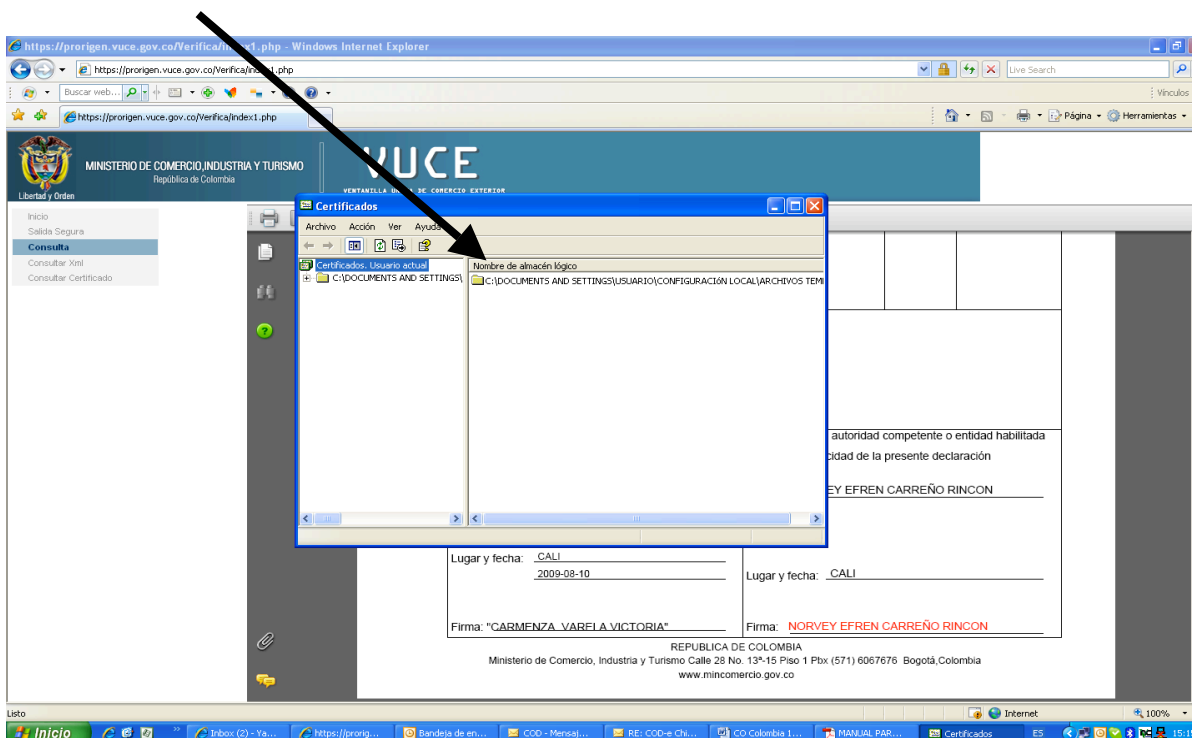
https://prorigen.vuce.gov.co/Verifica/index1.php - Windows Internet Explorer

https://prorigen.vuce.gov.co/Verifica/index1.php

Live Search

Buscar web...

Vínculos

https://prorigen.vuce.gov.co/Verifica/index1.php

Página

Herramientas

Libertad y Orden

MINISTERIO DE COMERCIO,INDUSTRIA Y TURISMO
República de Colombia

VUCE
VENTANILLA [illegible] DE COMERCIO EXTERIOR

Inicio
Salida Segura
Consulta
Consultar Xml
Consultar Certificado

Certificados

Archivo Acción Ver Ayuda

Certificados. Usuario actual
C:\DOCUMENTS AND SETTINGS\

Nombre de almacén lógico
C:\DOCUMENTS AND SETTINGS\USUARIO\CONFIGURACIÓN LOCAL\ARCHIVOS TEMI

autoridad competente o entidad habilitada
cidad de la presente declaración

EY EFREN CARREÑO RINCON

Lugar y fecha: CALI
2009-08-10

Lugar y fecha: CALI

Firma: "CARMENZA VARELA VICTORIA"

Firma: NORVEY EFREN CARREÑO RINCON

REPUBLICA DE COLOMBIA
Ministerio de Comercio, Industria y Turismo Calle 28 No. 13ª-15 Piso 1 Pbx (571) 6067676 Bogotá,Colombia
www.mincomercio.gov.co

Listo

Internet

100%

Inicio

Inbox (2) - Ya...

https://prorig...

Bandeja de en...

COD - Mensaj...

RE: COD-e Chi...

CO Colombia 1...

MANUAL PAR...

Certificados

ES

15:1